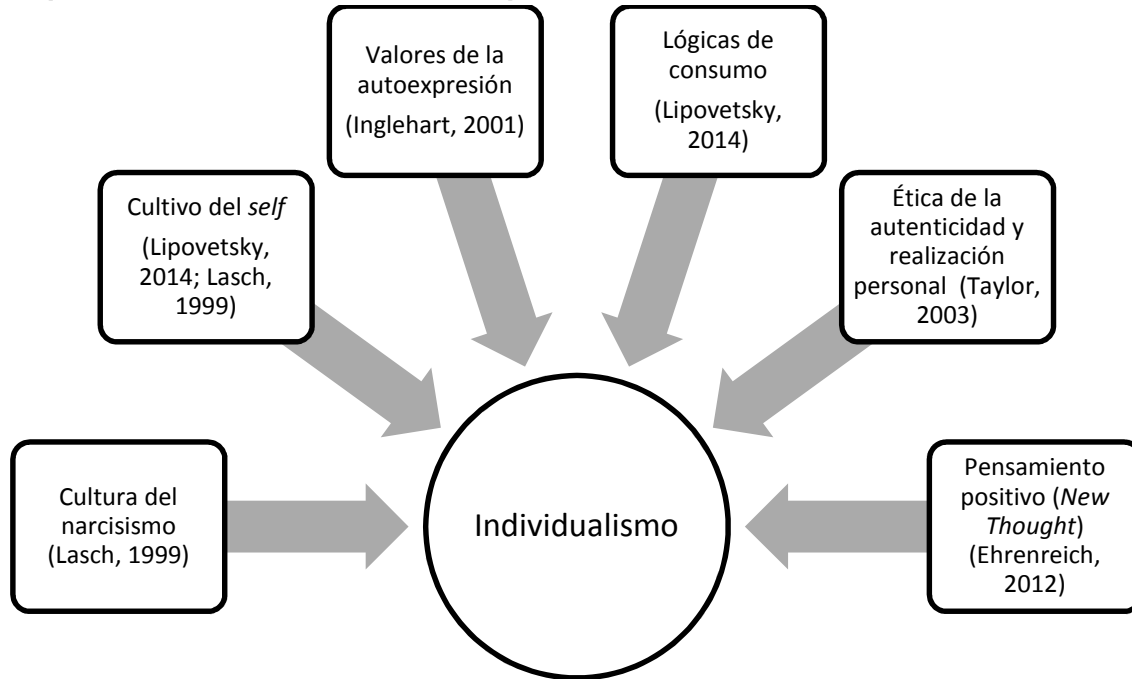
Valores de la autoexpresión (Inglehart, 2001)

Lógicas de consumo (Lipovetsky, 2014)

Cultivo del *self* (Lipovetsky, 2014; Lasch, 1999)

Ética de la autenticidad y realización personal (Taylor, 2003)

Cultura del narcisismo (Lasch, 1999)

Individualismo

Pensamiento positivo (*New Thought*) (Ehrenreich, 2012)